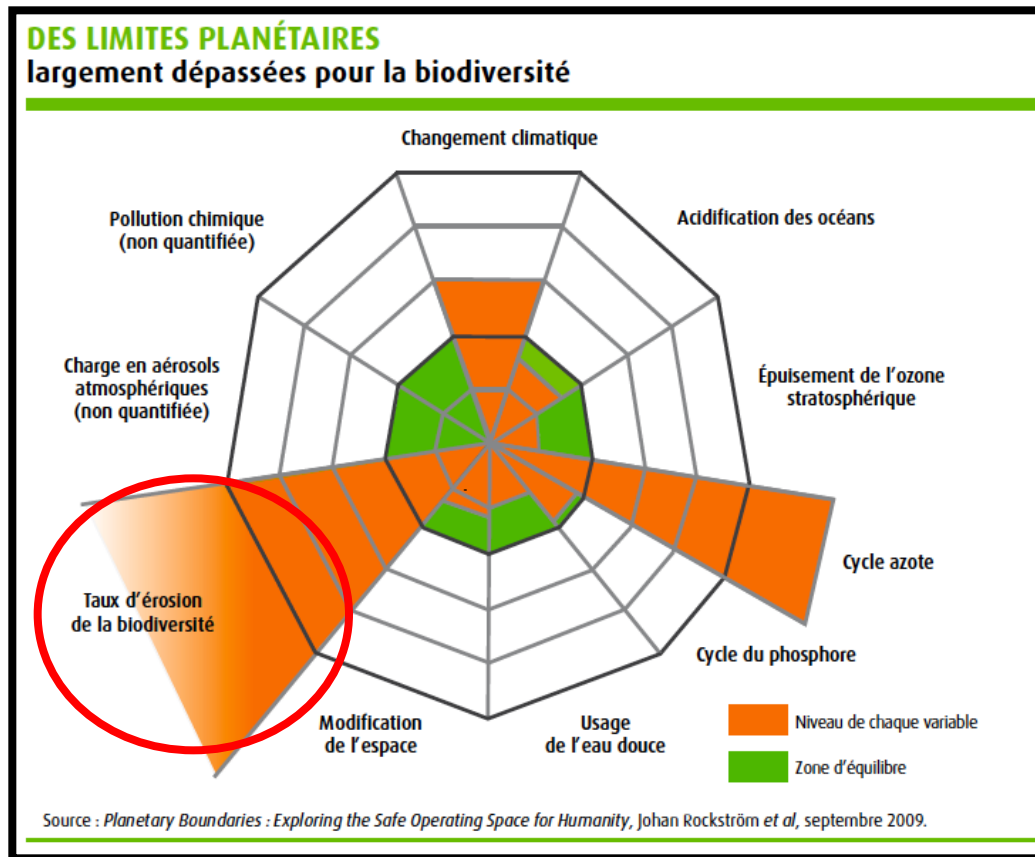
DES LIMITES PLANÉTAIRES
largement dépassées pour la biodiversité

Changement climatique

Acidification des océans

Pollution chimique
(non quantifiée)

Charge en aérosols
atmosphériques
(non quantifiée)

Épuisement de l'ozone
stratosphérique

Cycle azote

Taux d'érosion
de la biodiversité

Cycle du phosphore

Modification
de l'espace

Usage
de l'eau douce

Niveau de chaque variable

Zone d'équilibre

Source : Planetary Boundaries : Exploring the Safe Operating Space for Humanity, Johan Rockström et al, septembre 2009.